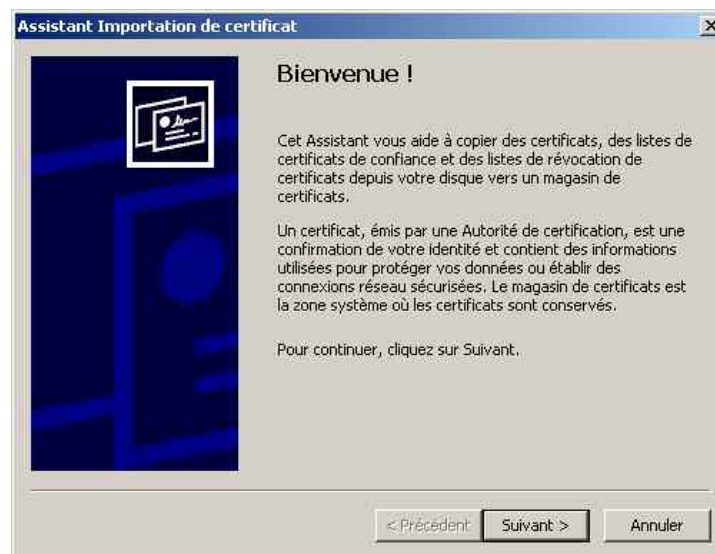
Assistant Importation de certificat

Bienvenue !

Cet Assistant vous aide à copier des certificats, des listes de certificats de confiance et des listes de révocation de certificats depuis votre disque vers un magasin de certificats.

Un certificat, émis par une Autorité de certification, est une confirmation de votre identité et contient des informations utilisées pour protéger vos données ou établir des connexions réseau sécurisées. Le magasin de certificats est la zone système où les certificats sont conservés.

Pour continuer, cliquez sur Suivant.

< Précédent | Suivant > | Annuler